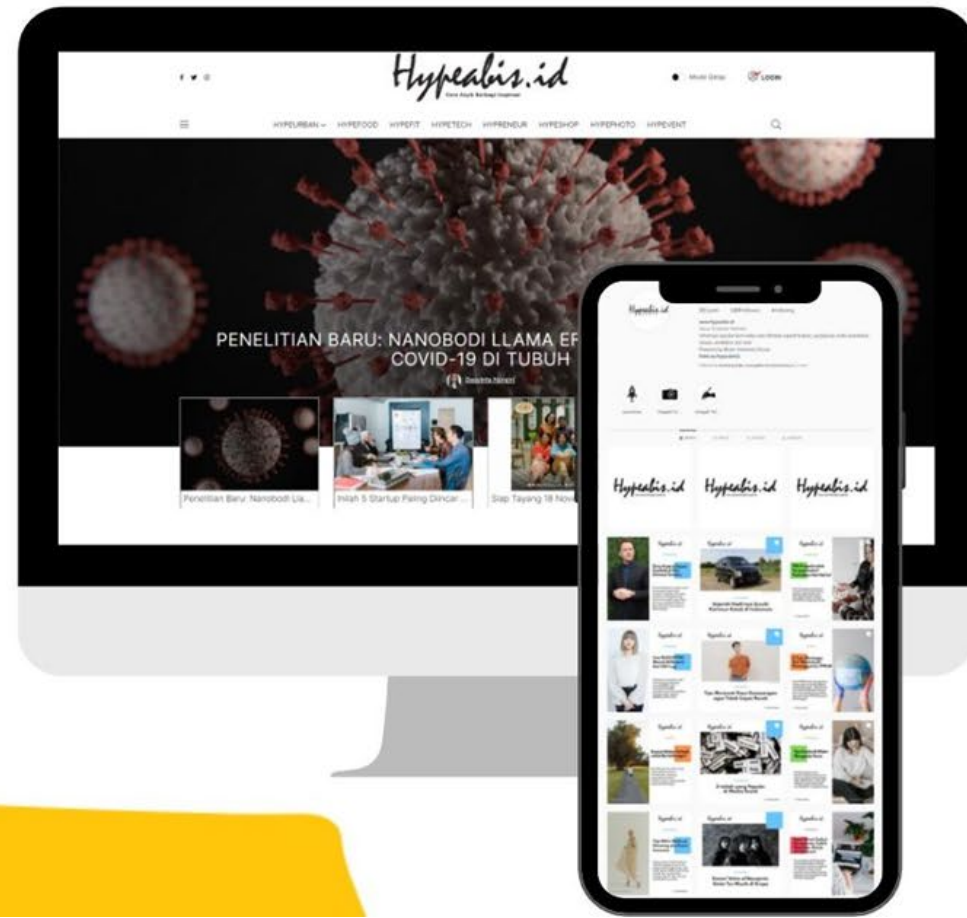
Hypeabis.id

Mode Gelap

LOGIN

HYPEURBAN HYPEFOOD HYPEFIT HYPETECH HYPRENEUR HYPESHOP HYPEPHOTO HYPEVENT

PENELITIAN BARU: NANOBODI LLAMA EF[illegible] COVID-19 DI TUBUH

Penelitian Baru: Nanobodi Lla...

Inilah 5 Startup Paling Diincar...

Siap Tayang 18 Nov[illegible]

Hypeabis.id

Hypeabis.id

Hypeabis.id

Hypeabis.id